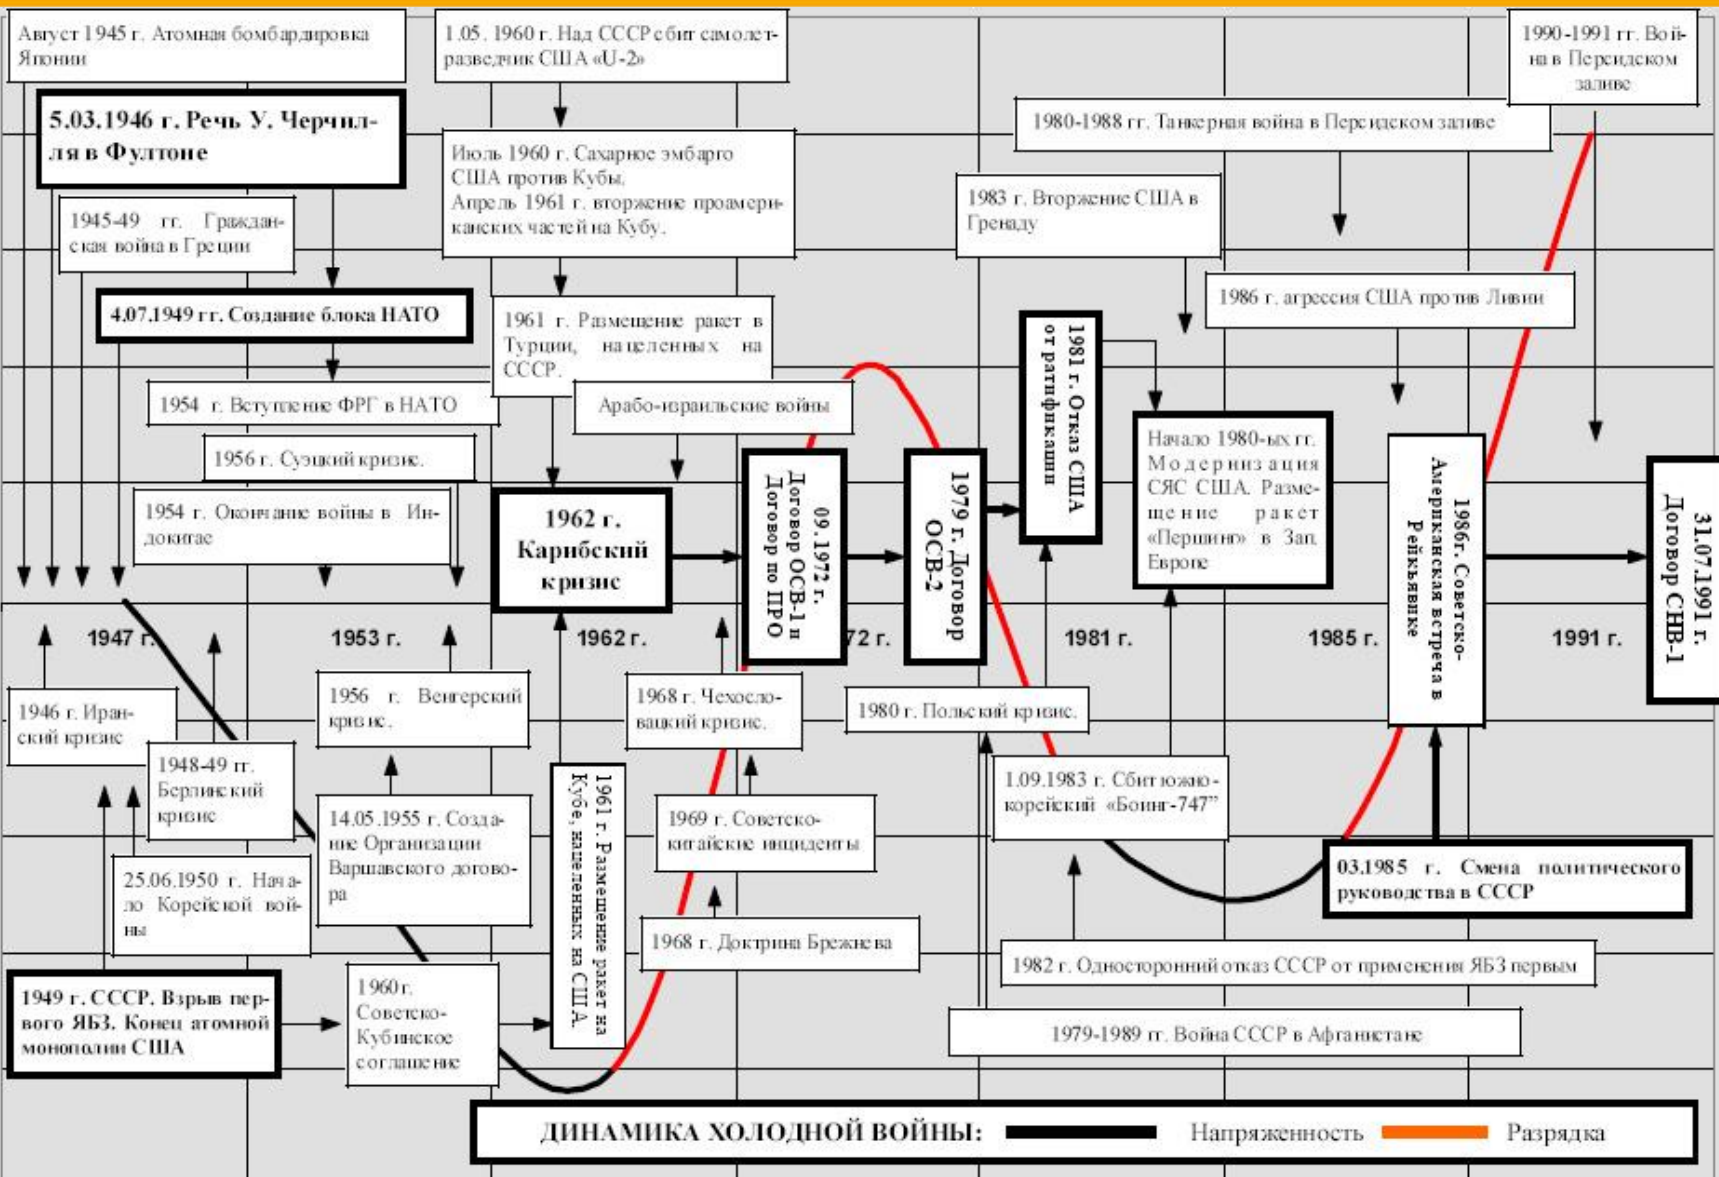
Август 1945 г. Атомная бомбардировка Японии

1.05. 1960 г. Над СССР сбит самолет-разведчик США «U-2»

1990-1991 гг. Война в Персидском заливе

5.03.1946 г. Речь У. Черчилля в Фултоне

Июль 1960 г. Сахарное эмбарго США против Кубы.
Апрель 1961 г. вторжение проамериканских частей на Кубу.

1980-1988 гг. Танкерная война в Персидском заливе

1945-49 гг. Гражданская война в Греции

1983 г. Вторжение США в Гренаду

4.07.1949 гг. Создание блока НАТО

1961 г. Размещение ракет в Турции, нацеленных на СССР.

1986 г. агрессия США против Ливии

1954 г. Вступление ФРГ в НАТО

Арабо-израильские войны

1981 г. Отказ США от ратификации

1956 г. Суэцкий кризис.

Начало 1980-ых гг. Модернизация СЯС США. Размещение ракет «Першинг» в Зап. Европе

1954 г. Окончание войны в Индокитае

1962 г. Карибский кризис

09.1972 г. Договор ОСВ-1 и Договор по ПРО

1979 г. Договор ОСВ-2

1986г. Советско-Американская встреча в Рейкьявике

31.07.1991 г. Договор СНВ-1

1947 г.

1953 г.

1962 г.

72 г.

1981 г.

1985 г.

1991 г.

1946 г. Иранский кризис

1956 г. Венгерский кризис.

1968 г. Чехословацкий кризис.

1980 г. Польский кризис.

1948-49 гг. Берлинский кризис

14.05.1955 г. Создание Организации Варшавского договора

1961 г. Размещение ракет на Кубе, нацеленных на США.

1969 г. Советско-китайские инциденты

1.09.1983 г. Сбит южнокорейский «Боинг-747"

25.06.1950 г. Начало Корейской войны

03.1985 г. Смена политического руководства в СССР

1968 г. Доктрина Брежнева

1949 г. СССР. Взрыв первого ЯБЗ. Конец атомной монополии США

1960 г. Советско-Кубинское соглашение

1982 г. Односторонний отказ СССР от применения ЯБЗ первым

1979-1989 гг. Война СССР в Афганистане

ДИНАМИКА ХОЛОДНОЙ ВОЙНЫ: Напряженность Разрядка